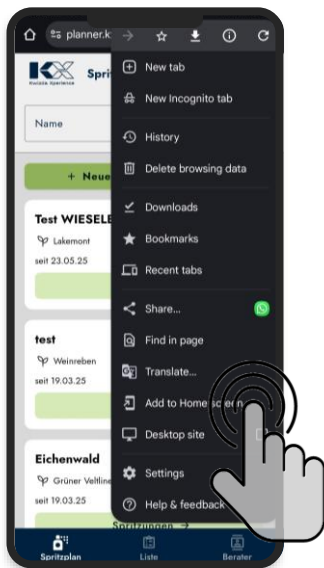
planner.k

Sprit

Name

+ Neue

Test WIESELE

Lakemont

seit 23.05.25

test

Weinreben

seit 19.03.25

Eichenwald

Grüner Veltline

seit 19.03.25

New tab

New Incognito tab

History

Delete browsing data

Downloads

Bookmarks

Recent tabs

Share...

Find in page

Translate...

Add to Home sc

Desktop site

Settings

Help & feedback

Spritzungen →

Spritzplan

Liste

Berater